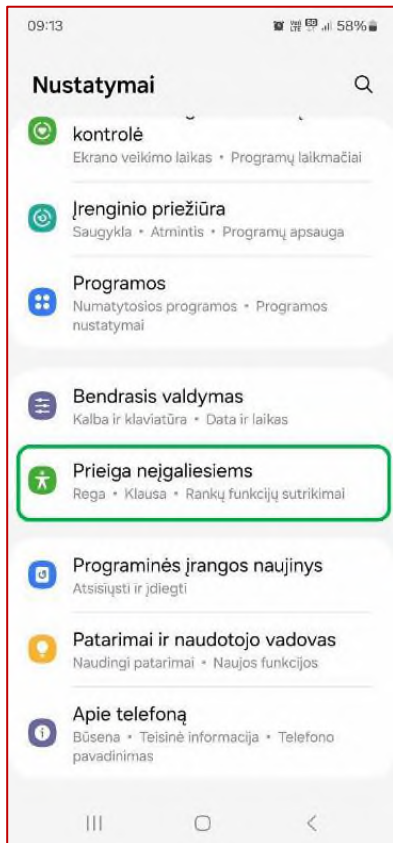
09:13

58%

Nustatymai

kontrolė
Ekrano veikimo laikas • Programų laikmačiai

Įrenginio priežiūra
Saugykla • Atmintis • Programų apsauga

Programos
Numatytosios programos • Programos nustatymai

Bendrasis valdymas
Kalba ir klaviatūra • Data ir laikas

Prieiga neįgaliesiems
Rega • Klausa • Rankų funkcijų sutrikimai

Programinės įrangos naujinys
Atsisiųsti ir įdiegti

Patarimai ir naudotojo vadovas
Naudingi patarimai • Naujos funkcijos

Apie telefoną
Būsena • Teisinė informacija • Telefono pavadinimas